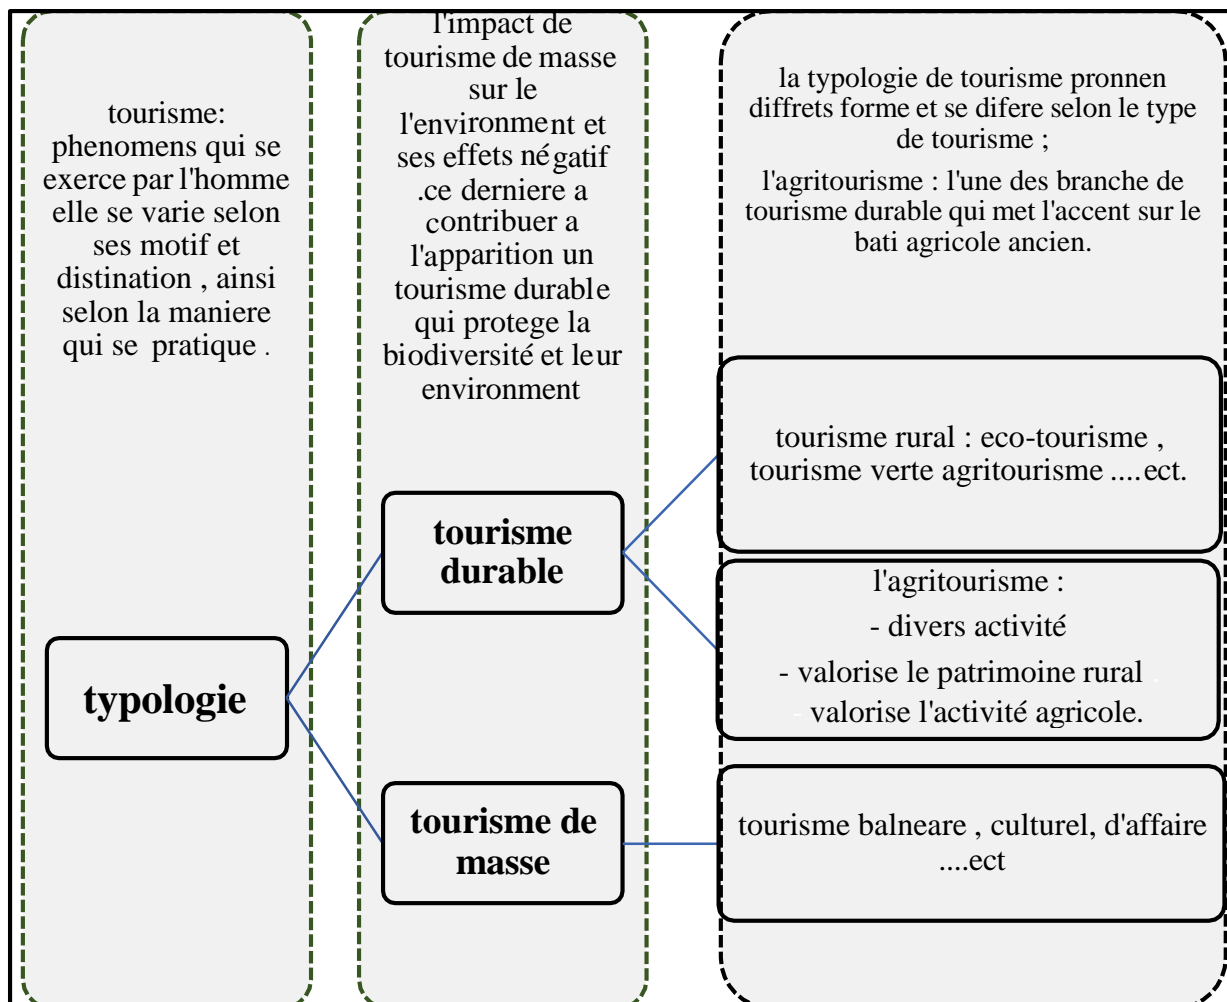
tourisme: phenomens qui se exerce par l'homme elle se varie selon ses motif et distination , ainsi selon la maniere qui se pratique .

typologie

l'impact de tourisme de masse sur le l'environment et ses effets négatif .ce derniere a contribuer a l'apparition un tourisme durable qui protege la biodiversité et leur environment

tourisme durable

tourisme de masse

la typologie de tourisme pronnen diffrets forme et se difere selon le type de tourisme ;

l'agritourisme : l'une des branche de tourisme durable qui met l'accent sur le bati agricole ancien.

tourisme rural : eco-tourisme , tourisme verte agritourisme ....ect.

l'agritourisme :

- divers activité

- valorise le patrimoine rural

valorise l'activité agricole.

tourisme balneare , culturel, d'affaire ....ect